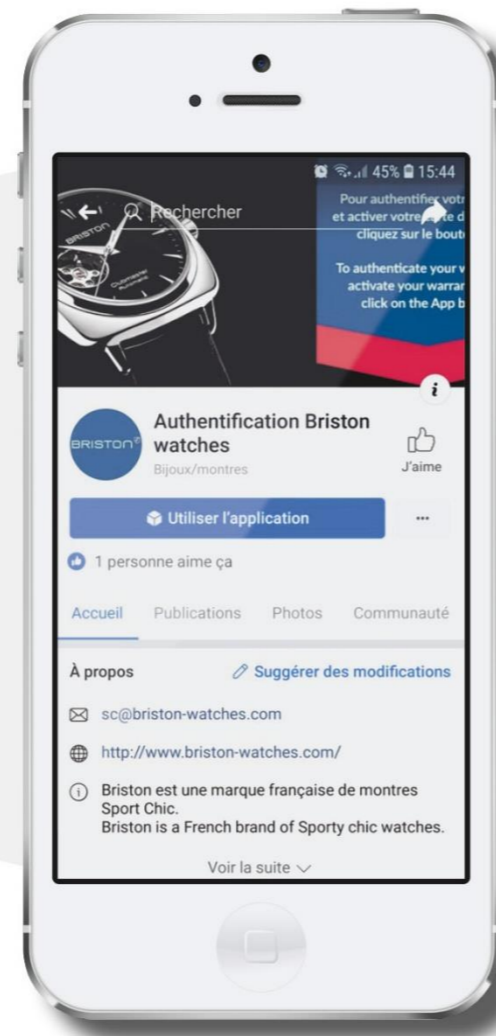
45% 15:44

Rechercher

BRISTON

Chronometer Automatic

Pour authentifier votr
et activer votre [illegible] d
cliquez sur le bout

To authenticate your w
activate your warrar
click on the App b

i

BRISTON

Authentification Briston watches

Bijoux/montres

J'aime

Utiliser l'application

...

1 personne aime ça

Accueil Publications Photos Communauté

À propos

Suggérer des modifications

sc@briston-watches.com

http://www.briston-watches.com/

Briston est une marque française de montres Sport Chic.
Briston is a French brand of Sporty chic watches.

Voir la suite